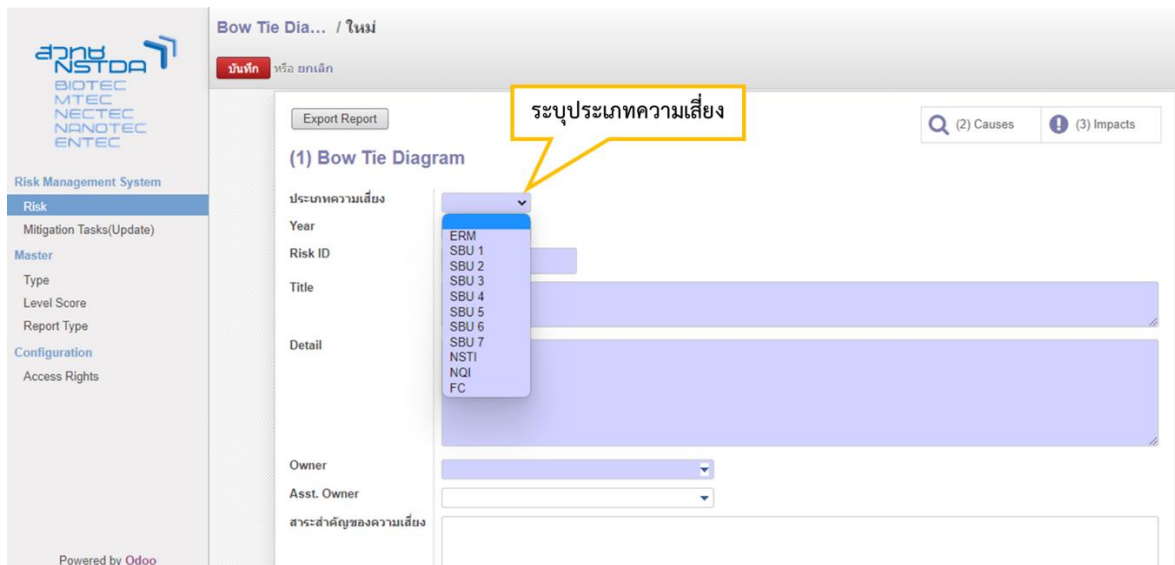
สวทช NSTDA
BIOTEC
MTEC
NECTEC
NANOTEC
ENTEC

Risk Management System
Risk
Mitigation Tasks(Update)
Master
Type
Level Score
Report Type
Configuration
Access Rights

Powered by Odoo

Bow Tie Dia... / ใหม่

บันทึก หรือ ยกเลิก

Export Report

ระบุประเภทความเสี่ยง

(2) Causes
(3) Impacts

(1) Bow Tie Diagram

ประเภทความเสี่ยง
Year
Risk ID
Title
Detail

ERM
SBU 1
SBU 2
SBU 3
SBU 4
SBU 5
SBU 6
SBU 7
NSTI
NQI
FC

Owner
Asst. Owner
สาระสำคัญของความเสี่ยง